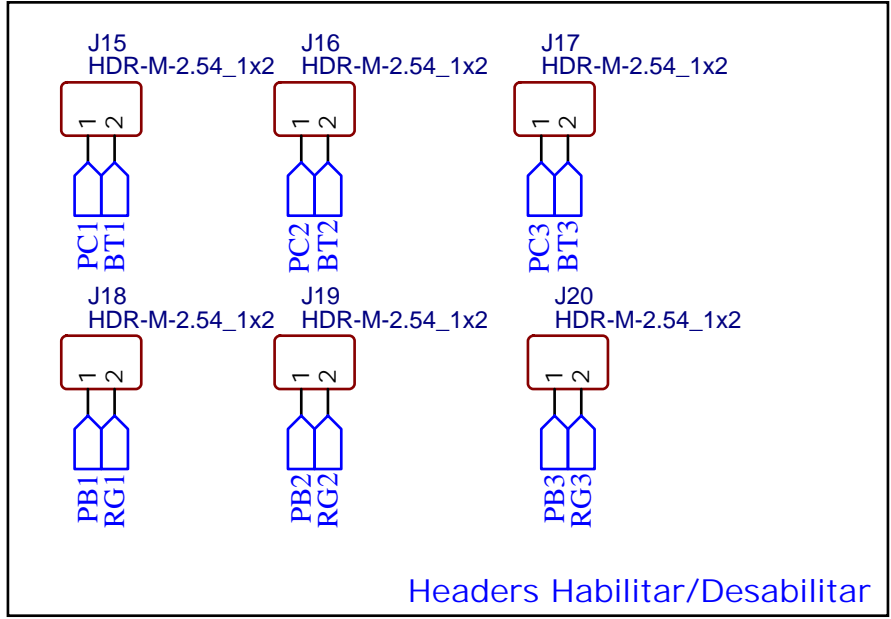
J15
HDR-M-2.54_1x2
1 2
PC1 BT1

J16
HDR-M-2.54_1x2
1 2
PC2 BT2

J17
HDR-M-2.54_1x2
1 2
PC3 BT3

J18
HDR-M-2.54_1x2
1 2
PB1 RG1

J19
HDR-M-2.54_1x2
1 2
PB2 RG2

J20
HDR-M-2.54_1x2
1 2
PB3 RG3

Headers Habilitar/Desabilitar